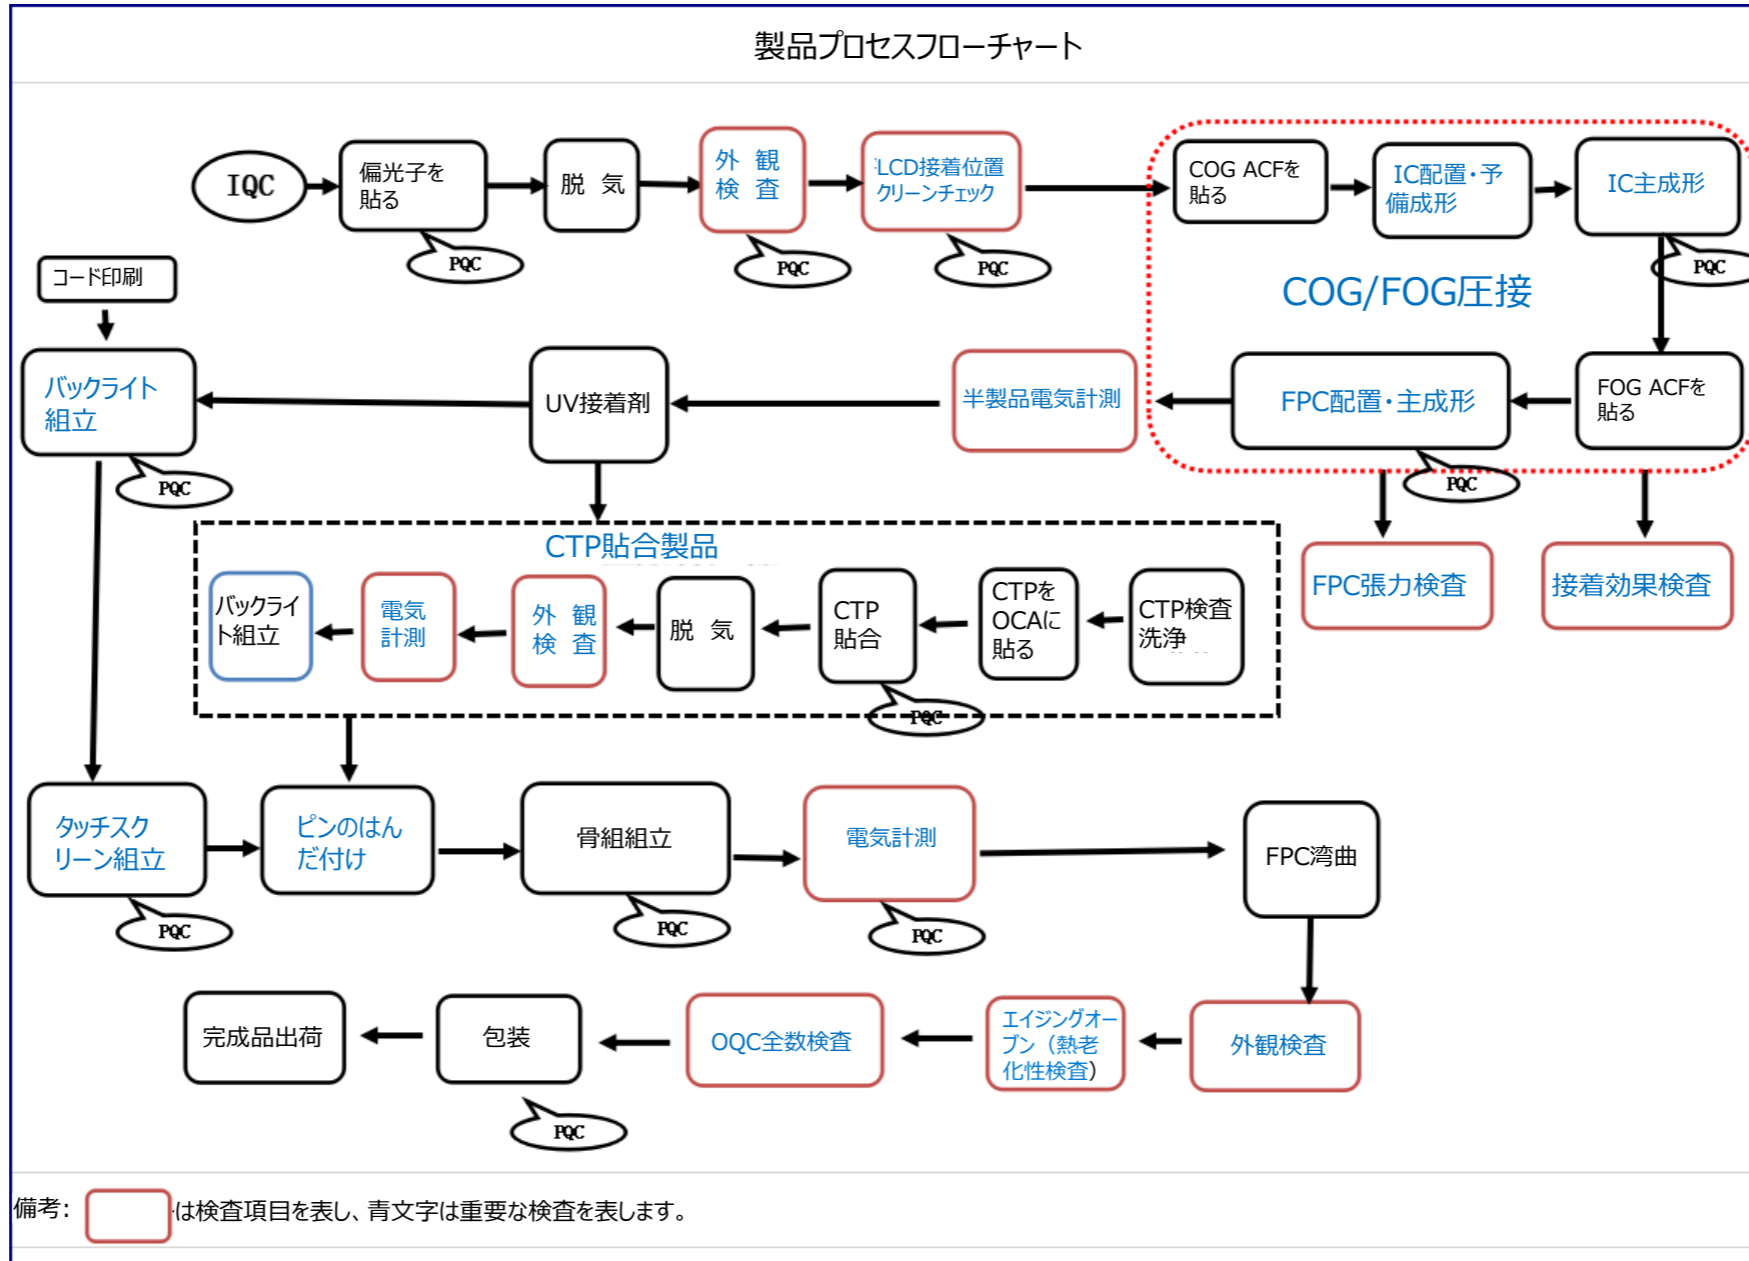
製品プロセスフローチャート

IQC
偏光子を貼る
PQC
脱 気
外 観 検 査
PQC
LCD接着位置クリーンチェック
PQC
COG ACFを貼る
IC配置・予備成形
IC主成形
PQC
COG/FOG圧接
コード印刷
バックライト組立
PQC
UV接着剤
半製品電気計測
FPC配置・主成形
PQC
FOG ACFを貼る
CTP貼合製品
バックライト組立
電気計測
外 観 検 査
脱 気
CTP貼合
PQC
CTPをOCAに貼る
CTP検査洗浄
FPC張力検査
接着効果検査
タッチスクリーン組立
PQC
ピンのはんだ付け
骨組組立
PQC
電気計測
PQC
FPC湾曲
完成品出荷
包装
PQC
OQC全数検査
エイジングオーブン（熱老化性検査）
外観検査

備考: は検査項目を表し、青文字は重要な検査を表します。